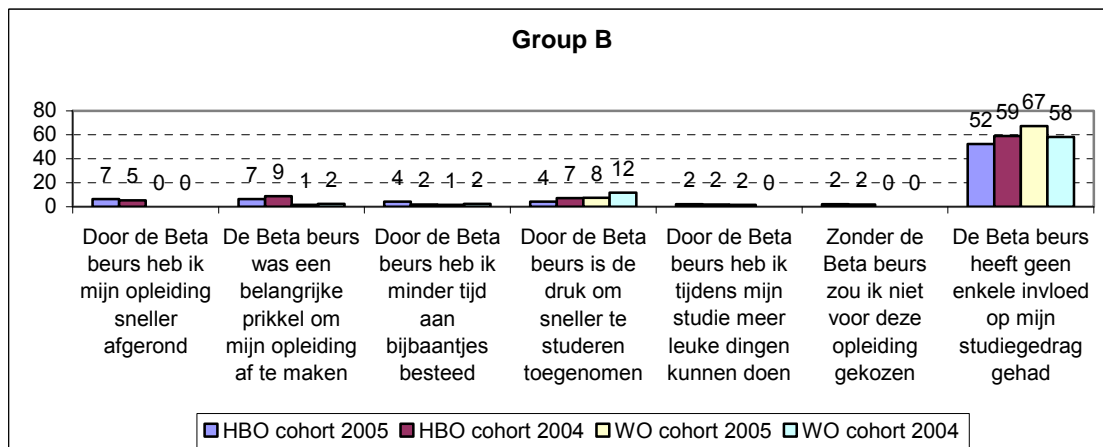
Group B

80
60
40
20
0

7 5 0 0
7 9 1 2
4 2 1 2
4 7 8 12
2 2 2 0
2 2 0 0
52 59 67 58

Door de Beta beurs heb ik mijn opleiding sneller afgerond

De Beta beurs was een belangrijke prikkel om mijn opleiding af te maken

Door de Beta beurs heb ik minder tijd aan bijbaantjes besteed

Door de Beta beurs is de druk om sneller te studeren toegenomen

Door de Beta beurs heb ik tijdens mijn studie meer leuke dingen kunnen doen

Zonder de Beta beurs zou ik niet voor deze opleiding gekozen

De Beta beurs heeft geen enkele invloed op mijn studiegedrag gehad

HBO cohort 2005 HBO cohort 2004 WO cohort 2005 WO cohort 2004